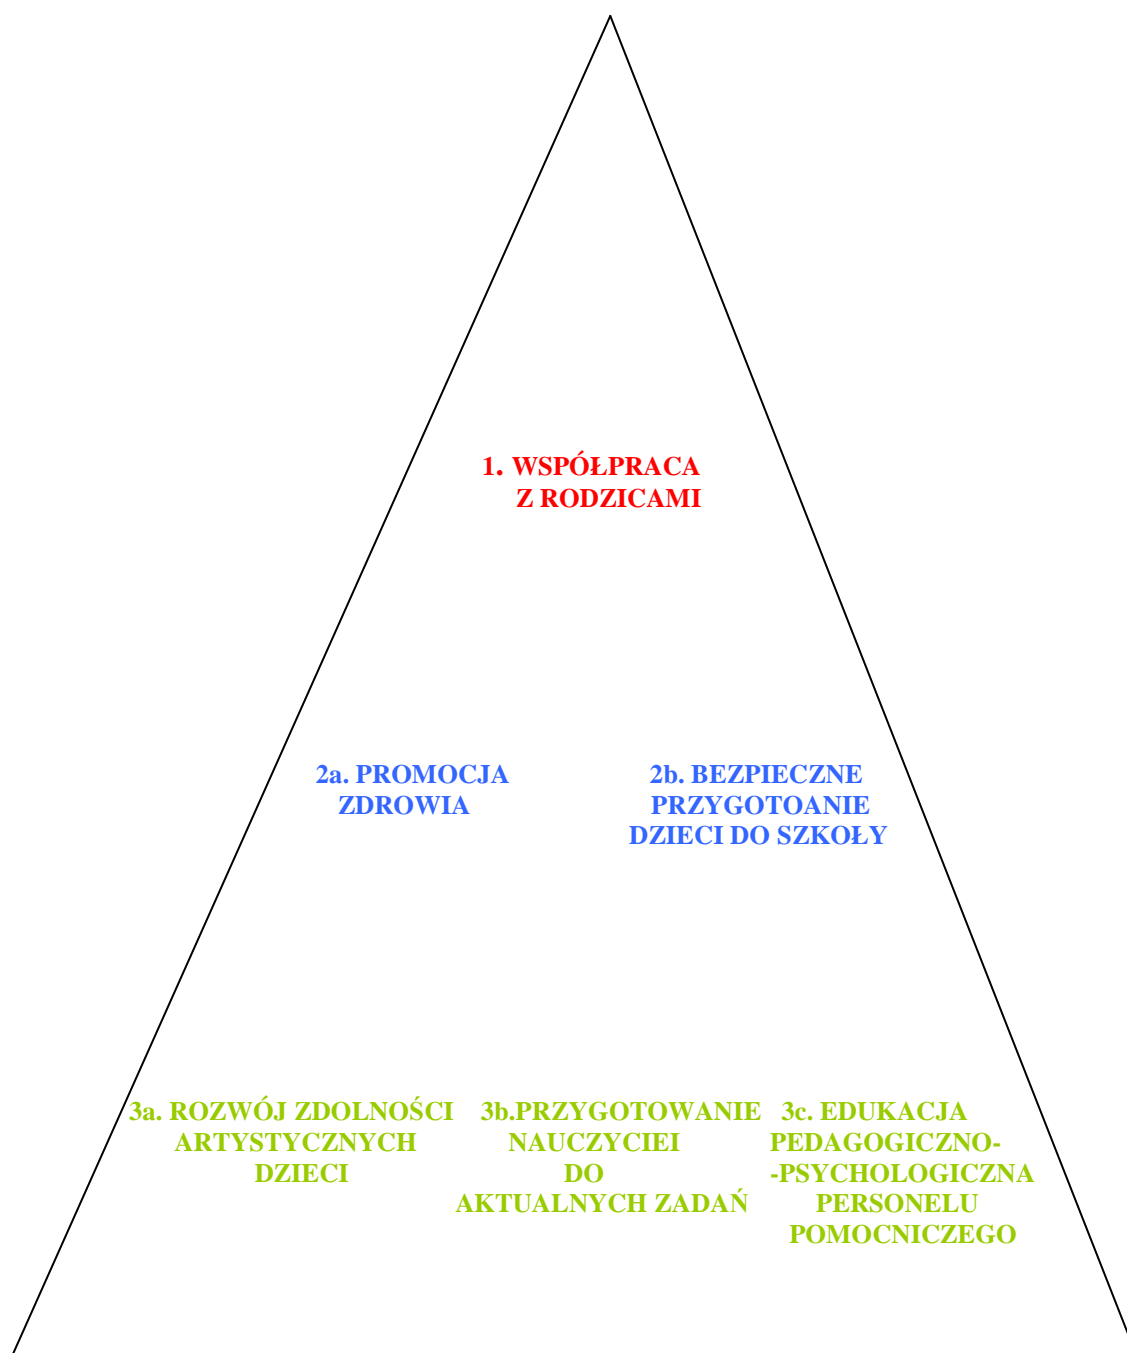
1. WSPÓŁPRACA Z RODZICAMI

2a. PROMOCJA ZDROWIA

2b. BEZPIECZNE PRZYGOTOANIE DZIECI DO SZKOŁY

3a. ROZWÓJ ZDOLNOŚCI ARTYSTYCZNYCH DZIECI

3b.PRZYGOTOWANIE NAUCZYCIEI DO AKTUALNYCH ZADAŃ

3c. EDUKACJA PEDAGOGICZNO- -PSYCHOLOGICZNA PERSONELU POMOCNICZEGO